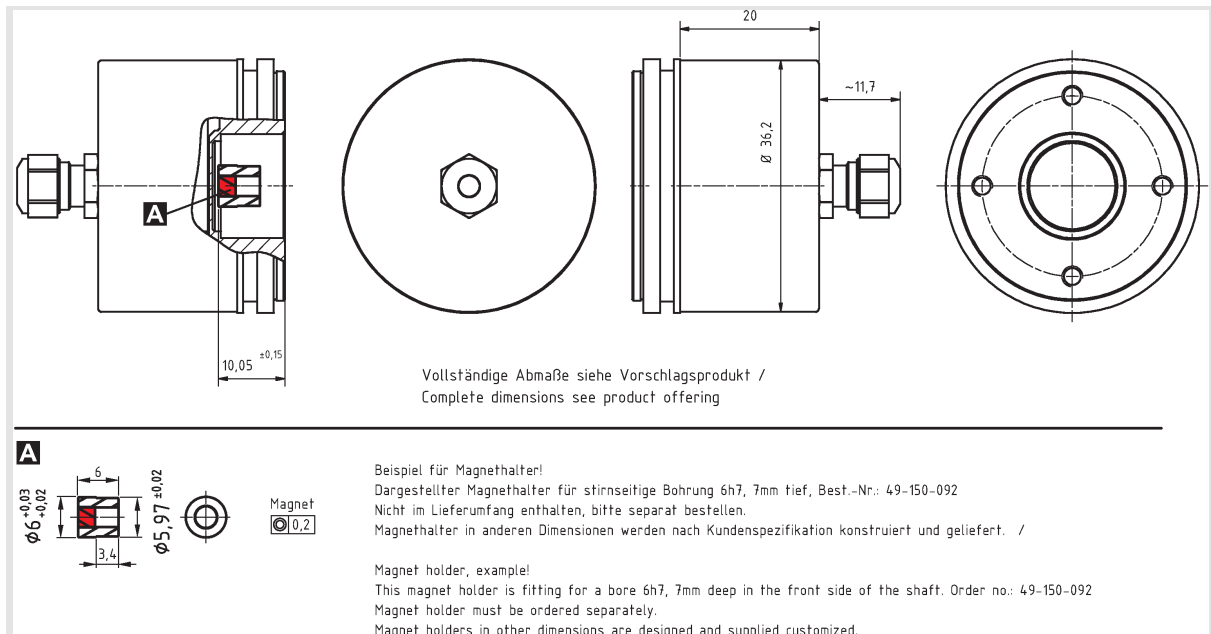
20

~11,7

Ø 36,2

A

10,05 $^{\pm 0,15}$

Vollständige Abmaße siehe Vorschlagsprodukt /
Complete dimensions see product offering

A

6

$\phi 6^{+0,03}_{+0,02}$

$\phi 5,97^{\pm 0,02}$

3,4

Magnet

0,2

Beispiel für Magnethalter!
Dargestellter Magnethalter für stirnseitige Bohrung 6h7, 7mm tief, Best.-Nr.: 49-150-092
Nicht im Lieferumfang enthalten, bitte separat bestellen.
Magnethalter in anderen Dimensionen werden nach Kundenspezifikation konstruiert und geliefert. /

Magnet holder, example!
This magnet holder is fitting for a bore 6h7, 7mm deep in the front side of the shaft. Order no.: 49-150-092
Magnet holder must be ordered separately.
Magnet holders in other dimensions are designed and supplied customized.